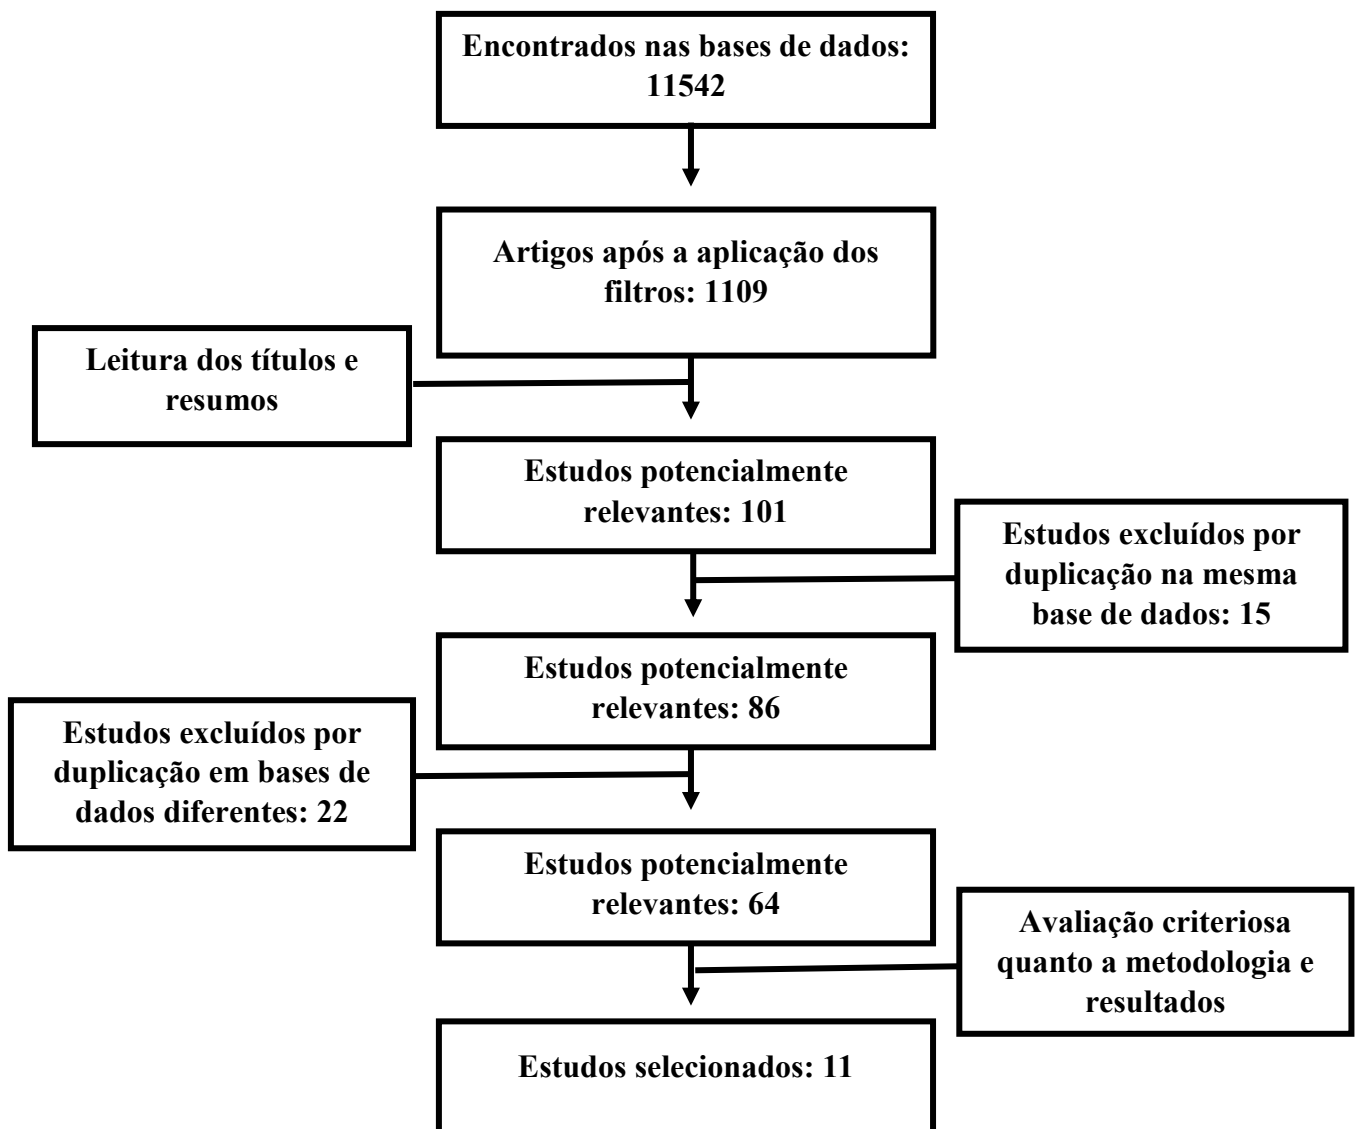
Encontrados nas bases de dados: 11542

Artigos após a aplicação dos filtros: 1109

Leitura dos títulos e resumos

Estudos potencialmente relevantes: 101

Estudos excluídos por duplicação na mesma base de dados: 15

Estudos potencialmente relevantes: 86

Estudos excluídos por duplicação em bases de dados diferentes: 22

Estudos potencialmente relevantes: 64

Avaliação criteriosa quanto a metodologia e resultados

Estudos selecionados: 11